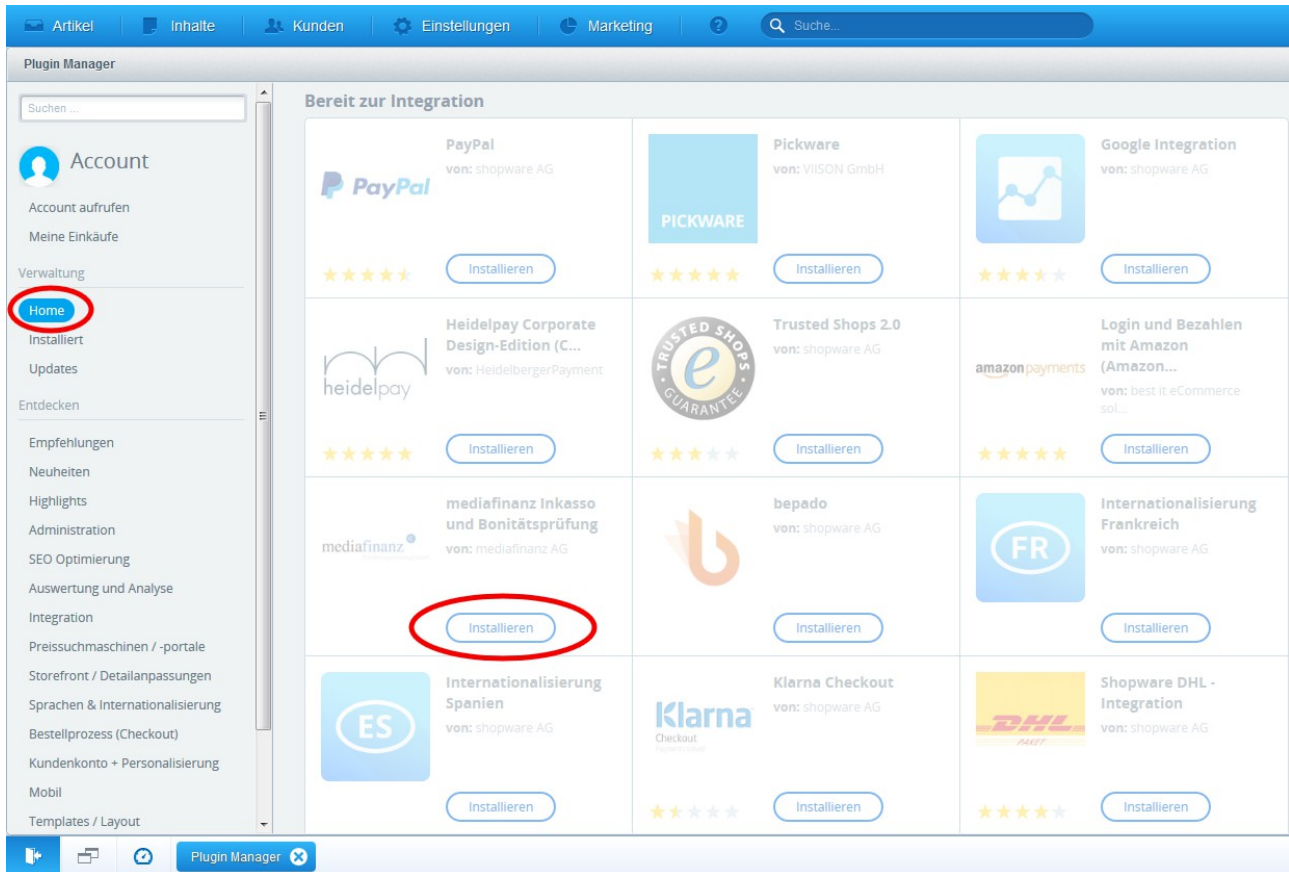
Artikel | Inhalte | Kunden | Einstellungen | Marketing | ? | Suche...

Plugin Manager

Suchen ...

Account

Account aufrufen
Meine Einkäufe

Verwaltung

Home
Installiert
Updates

Entdecken

Empfehlungen
Neuheiten
Highlights
Administration
SEO Optimierung
Auswertung und Analyse
Integration
Preissuchmaschinen / -portale
Storefront / Detailanpassungen
Sprachen & Internationalisierung
Bestellprozess (Checkout)
Kundenkonto + Personalisierung
Mobil
Templates / Layout

Bereit zur Integration

PayPal
PayPal
von: shopware AG
Installieren

Pickware
PICKWARE
von: VIISON GmbH
Installieren

Google Integration
von: shopware AG
Installieren

Heidelpay Corporate Design-Edition (C...
heidelpay
von: HeidelbergerPayment
Installieren

Trusted Shops 2.0
TRUSTED SHOPS GUARANTEE
von: shopware AG
Installieren

Login und Bezahlen mit Amazon (Amazon...
amazon payments
von: best it eCommerce sol...
Installieren

mediafinanz Inkasso und Bonitätsprüfung
mediafinanz
von: mediafinanz AG
Installieren

bepado
von: shopware AG
Installieren

Internationalisierung Frankreich
FR
von: shopware AG
Installieren

Internationalisierung Spanien
ES
von: shopware AG
Installieren

Klarna Checkout
Klarna Checkout
von: shopware AG
Installieren

Shopware DHL - Integration
DHL PAKET
von: shopware AG
Installieren

Plugin Manager